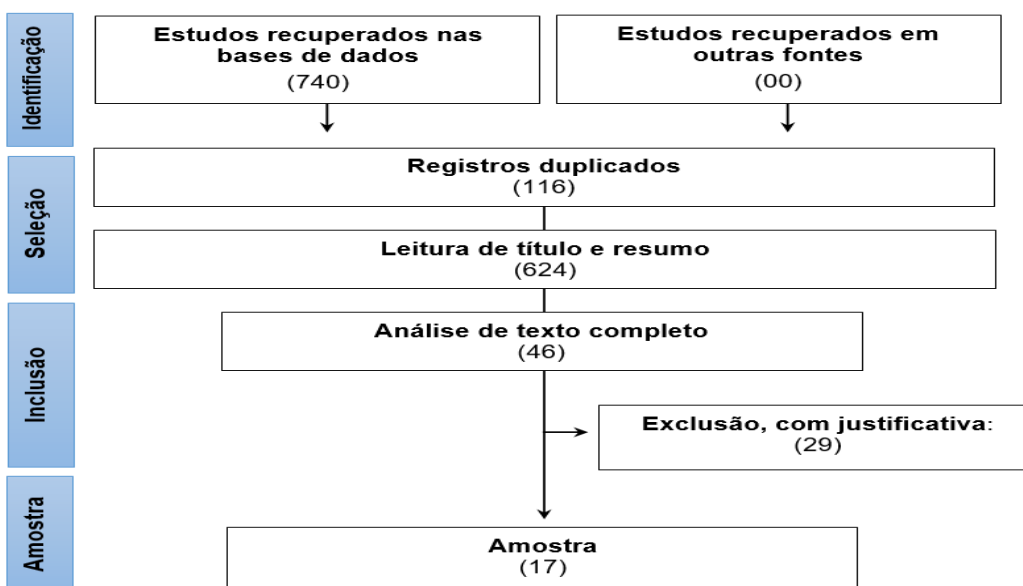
Identificação

Estudos recuperados nas bases de dados
(740)

Estudos recuperados em outras fontes
(00)

Seleção

Registros duplicados
(116)

Leitura de título e resumo
(624)

Inclusão

Análise de texto completo
(46)

Exclusão, com justificativa:
(29)

Amostra

Amostra
(17)